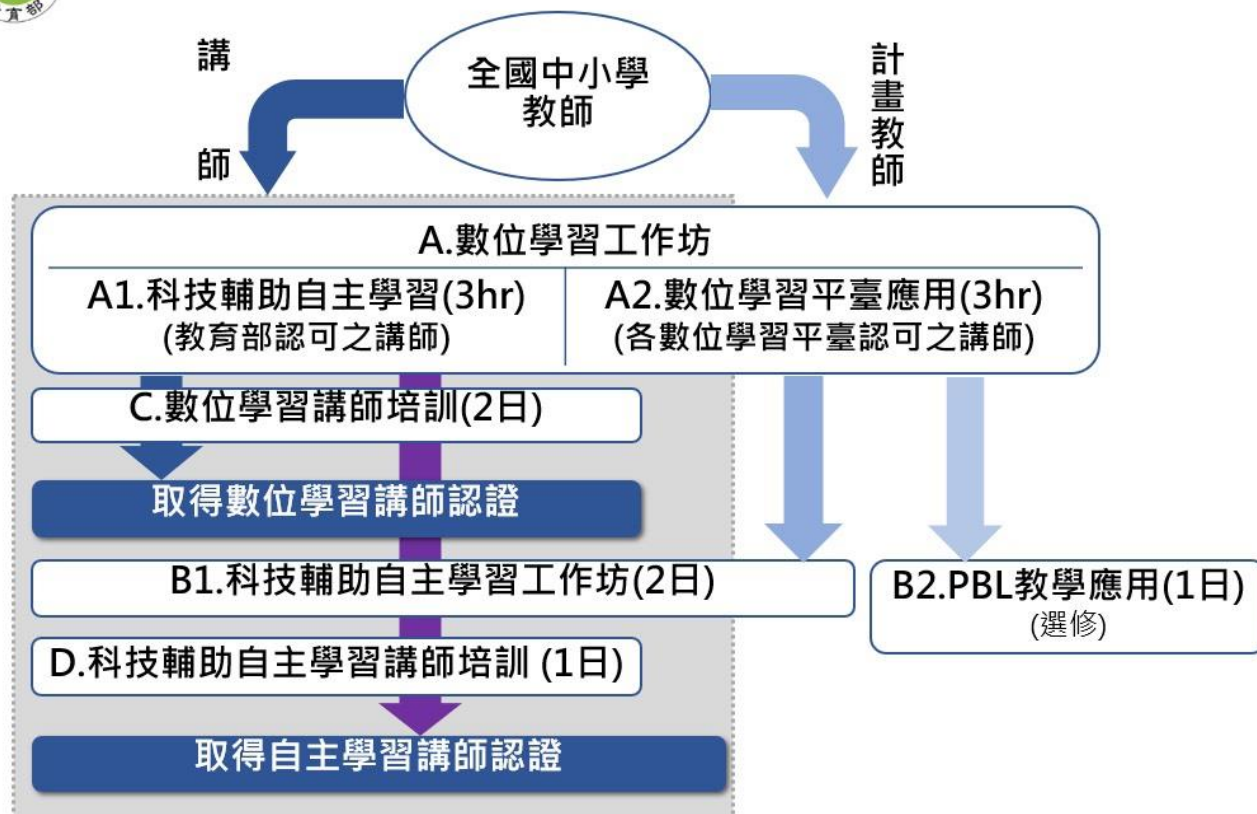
育部

講
師

全國中小學
教師

計
畫
教
師

A.數位學習工作坊

A1.科技輔助自主學習(3hr)
(教育部認可之講師)

A2.數位學習平臺應用(3hr)
(各數位學習平臺認可之講師)

C.數位學習講師培訓(2日)

取得數位學習講師認證

B1.科技輔助自主學習工作坊(2日)

B2.PBL教學應用(1日)
(選修)

D.科技輔助自主學習講師培訓 (1日)

取得自主學習講師認證